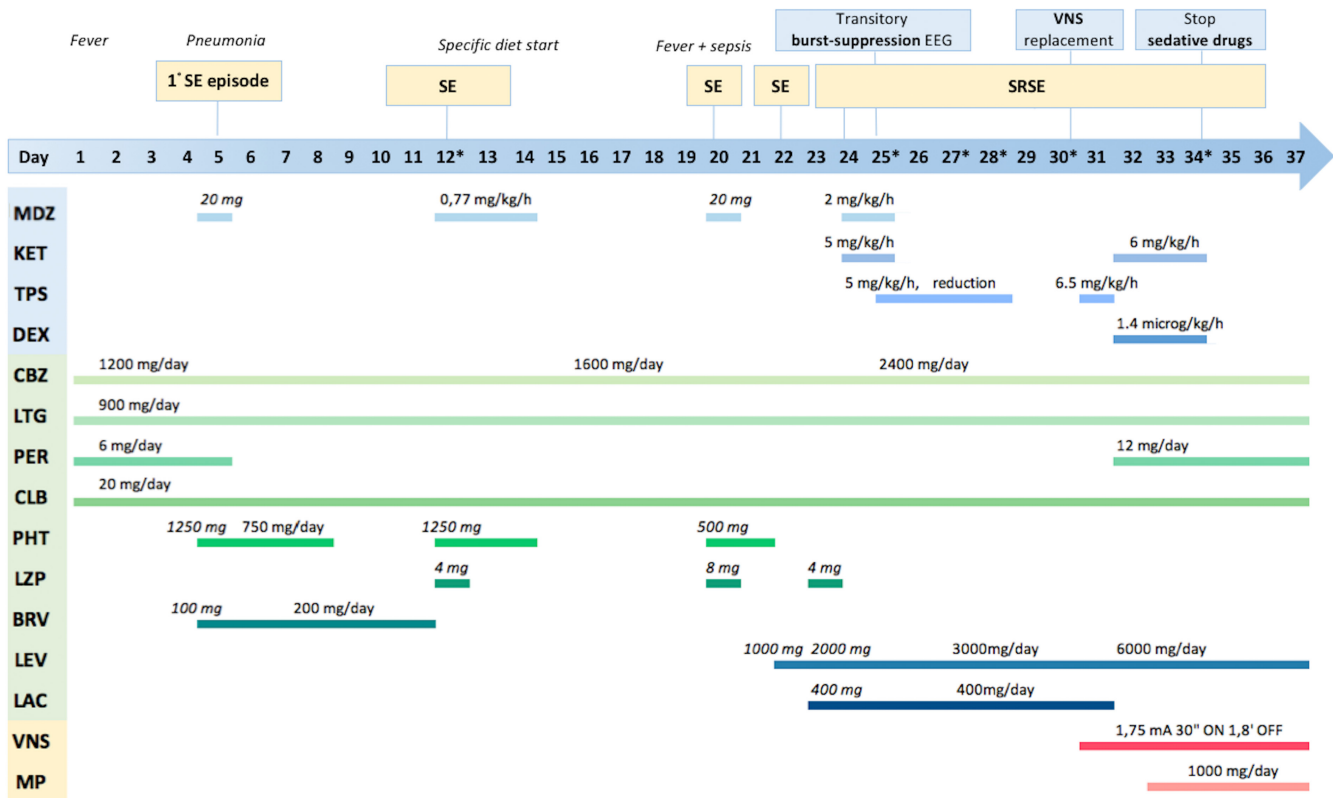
Fever

Pneumonia

1° SE episode

Specific diet start

SE

Fever + sepsis

SE

SE

Transitory **burst-suppression** EEG

SRSE

**VNS** replacement

Stop **sedative drugs**

Day 1 2 3 4 5 6 7 8 9 10 11 12* 13 14 15 16 17 18 19 20 21 22 23 24 25* 26 27* 28* 29 30* 31 32 33 34* 35 36 37

MDZ 20 mg 0,77 mg/kg/h 20 mg 2 mg/kg/h

KET 5 mg/kg/h 6 mg/kg/h

TPS 5 mg/kg/h, reduction 6.5 mg/kg/h

DEX 1.4 microg/kg/h

CBZ 1200 mg/day 1600 mg/day 2400 mg/day

LTG 900 mg/day

PER 6 mg/day 12 mg/day

CLB 20 mg/day

PHT 1250 mg 750 mg/day 1250 mg 500 mg

LZP 4 mg 8 mg 4 mg

BRV 100 mg 200 mg/day

LEV 1000 mg 2000 mg 3000mg/day 6000 mg/day

LAC 400 mg 400mg/day

VNS 1,75 mA 30" ON 1,8' OFF

MP 1000 mg/day